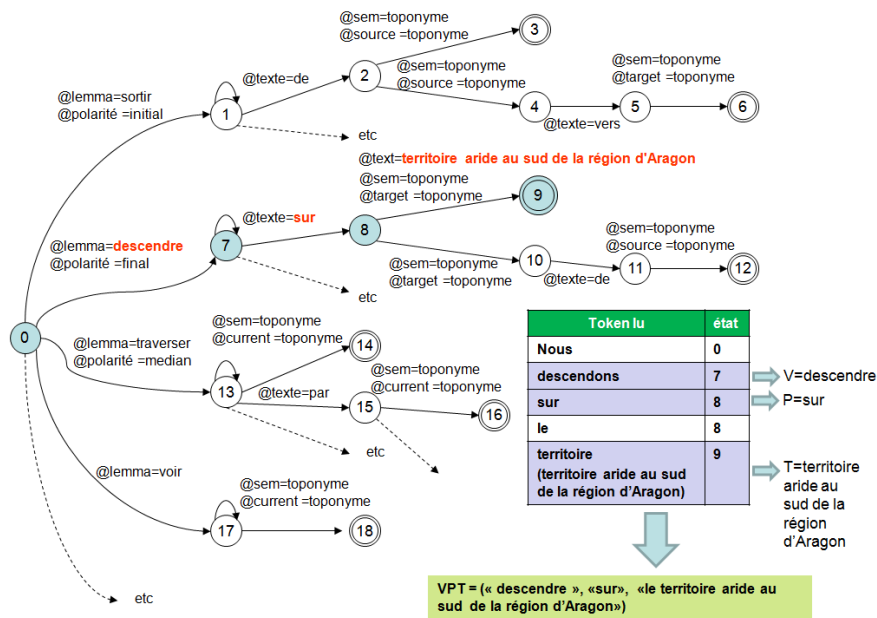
@sem=toponyme
@source =toponyme

3

@texte=de

2

@sem=toponyme
@source =toponyme

@sem=toponyme
@target =toponyme

@lemma=sortir
@polarité =initial

1

4

5

6

@texte=vers

etc

@text=territoire aride au sud de la région d'Aragon

@sem=toponyme
@target =toponyme

9

@texte=sur

8

@sem=toponyme
@source =toponyme

@lemma=descendre
@polarité =final

7

10

11

12

@sem=toponyme
@target =toponyme

@texte=de

etc

0

@sem=toponyme
@current =toponyme

14

@lemma=traverser
@polarité =median

@sem=toponyme
@current =toponyme

13

@texte=par

15

16

etc

@lemma=voir

@sem=toponyme
@current =toponyme

17

18

etc

| Token lu | état |
|---|---|
| Nous | 0 |
| descendons | 7 |
| sur | 8 |
| le | 8 |
| territoire (territoire aride au sud de la région d'Aragon) | 9 |

V=descendre

P=sur

T=territoire aride au sud de la région d'Aragon

VPT = (« descendre », «sur», «le territoire aride au sud de la région d'Aragon»)